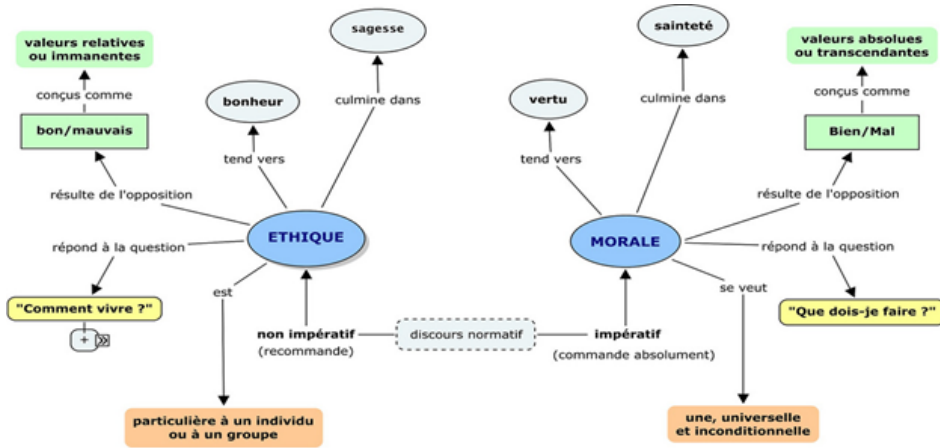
valeurs relatives ou immanentes

conçus comme

bon/mauvais

résulte de l'opposition

répond à la question

"Comment vivre ?"

bonheur

tend vers

sagesse

culmine dans

ETHIQUE

est

non impératif (recommande)

particulière à un individu ou à un groupe

discours normatif

impératif (commande absolument)

sainteté

culmine dans

vertu

tend vers

MORALE

se veut

une, universelle et inconditionnelle

valeurs absolues ou transcendantes

conçus comme

Bien/Mal

résulte de l'opposition

répond à la question

"Que dois-je faire ?"